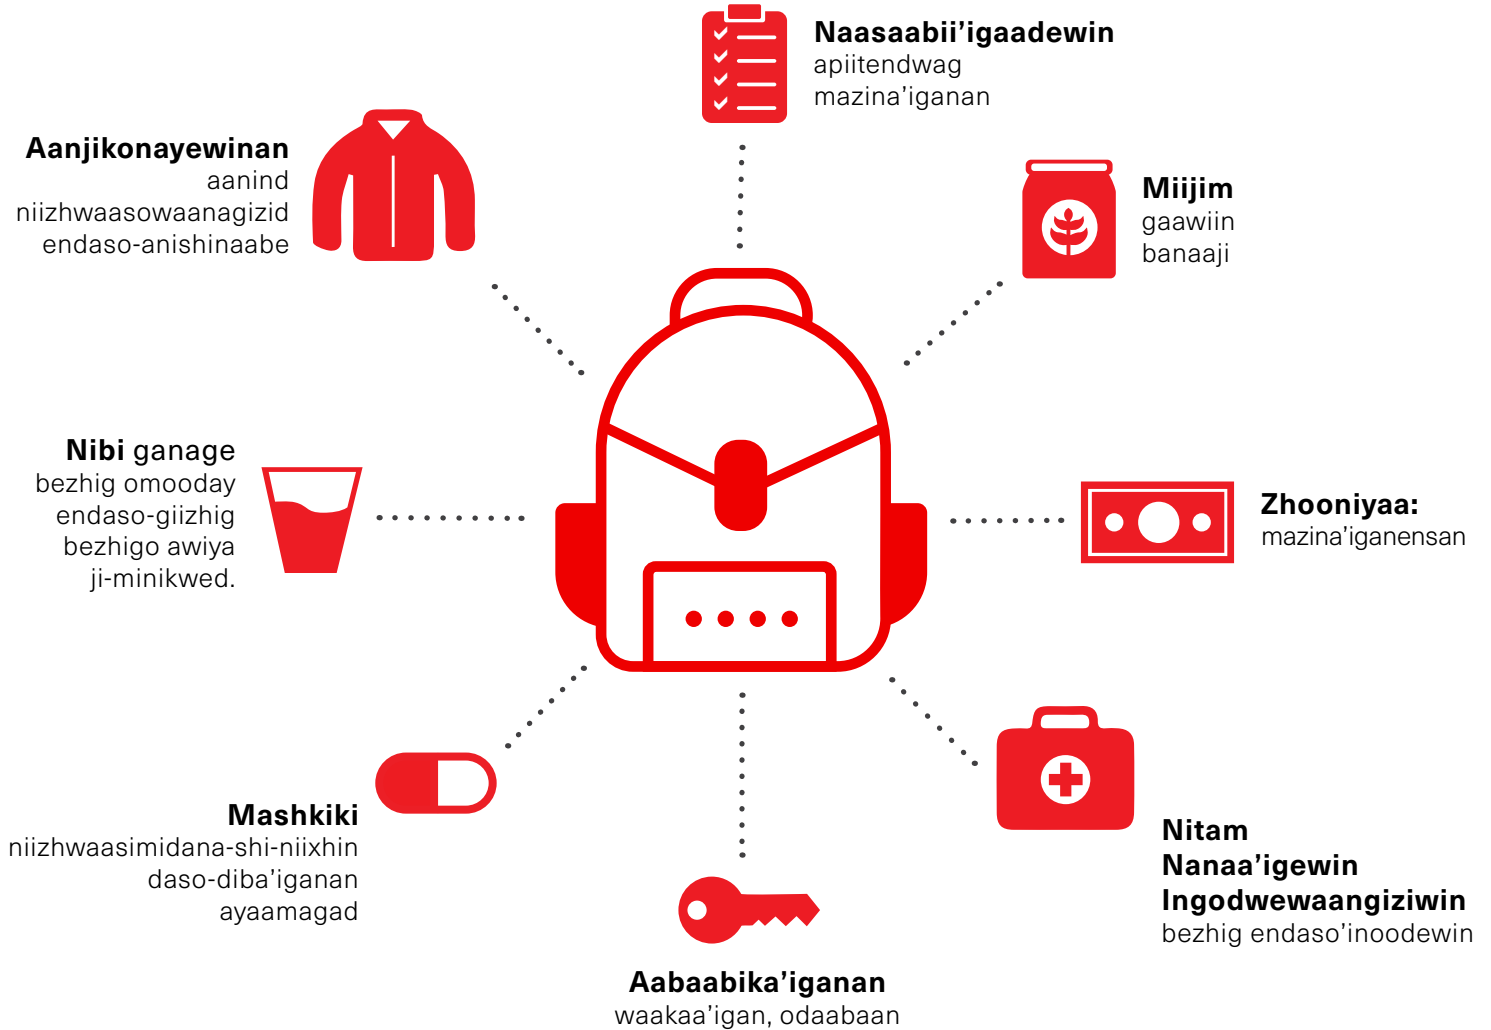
**Naasaabii’igaadewin**
apiitendwag
mazina’iganan

**Aanjikonayewinan**
aanind
niizhwaasowaanagizid
endaso-anishinaabe

**Miijim**
gaawiin
banaaji

**Nibi** ganage
bezhig omooday
endaso-giizhig
bezhigo awiya
ji-minikwed.

**Zhooniyaa:**
mazina’iganensan

**Mashkiki**
niizhwaasimidana-shi-niixhin
daso-diba’iganan
ayaamagad

**Nitam**
**Nanaa’igewin**
**Ingodwewaangiziwin**
bezhig endaso’inoodewin

**Aabaabika’iganan**
waakaa’igan, odaabaan